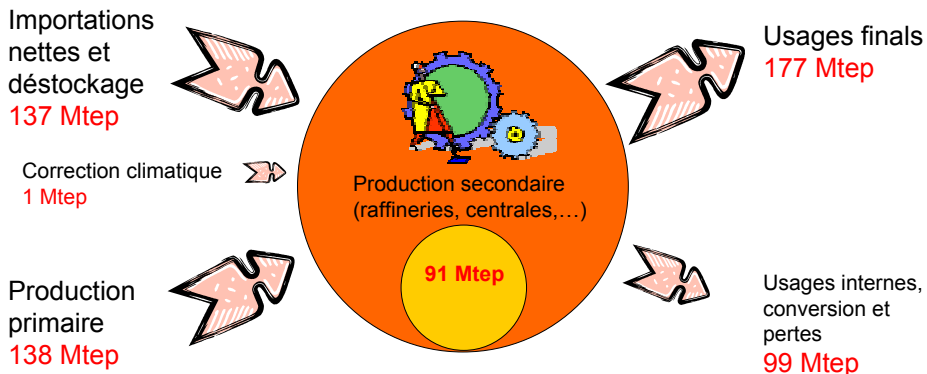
Importations nettes et déstockage
137 Mtep

Correction climatique
1 Mtep

Production primaire
138 Mtep

Production secondaire (raffineries, centrales,…)

91 Mtep

Usages finals
177 Mtep

Usages internes, conversion et pertes
99 Mtep